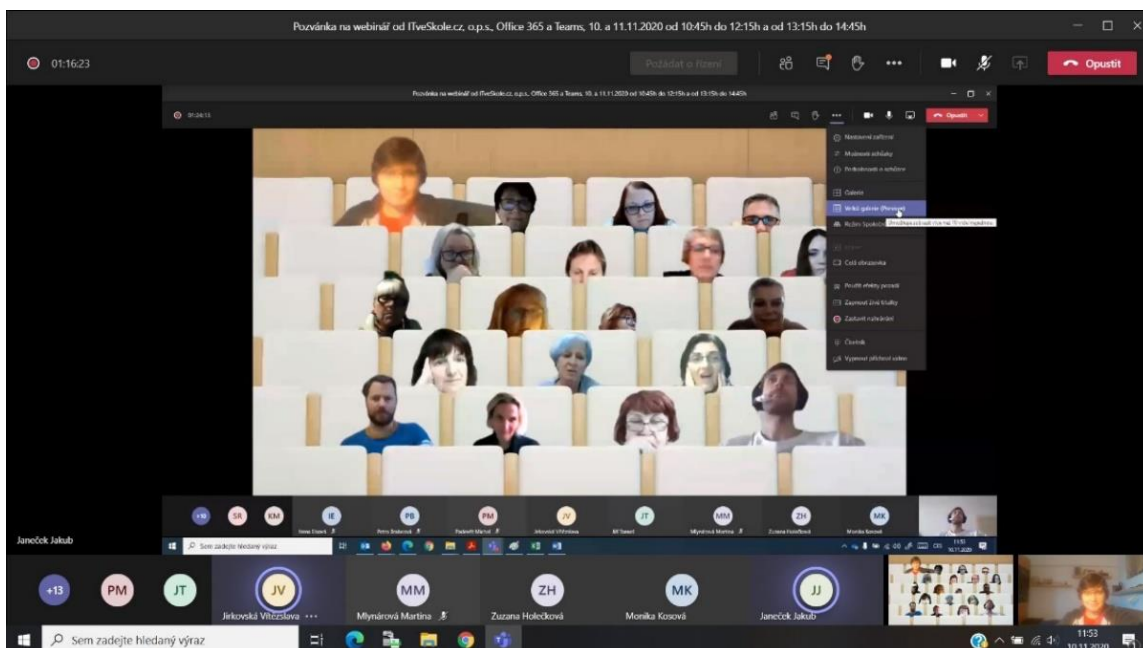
Pozvánka na webinář od ITveSkole.cz, o.p.s., Office 365 a Teams, 10. a 11.11.2020 od 10:45h do 12:15h a od 13:15h do 14:45h

01:16:23

Požádat o řízení

Opustit

Pozvánka na webinář od ITveSkole.cz, o.p.s., Office 365 a Teams, 10. a 11.11.2020 od 10:45h do 12:15h a od 13:15h do 14:45h

01:24:13

Opustit

Nastavení zařízení

Možnosti schůzky

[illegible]

Galerie

Velká galerie (Preview)

Režim Spolu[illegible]

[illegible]

Celá obrazovka

Použít efekty pozadí

Zapnout živé titulky

Zahájit nahrávání

Číselník

Vypnout příchozí video

+10 SR KM IE PB PM JV JT MM ZH MK

Sem zadejte hledaný výraz

11:51 10.11.2020

Janeček Jakub

+13 PM JT JV MM ZH MK JJ

Jirkovská Vítězslava

Mlynárová Martina

Zuzana Holečková

Monika Kosová

Janeček Jakub

Sem zadejte hledaný výraz

11:53 10.11.2020